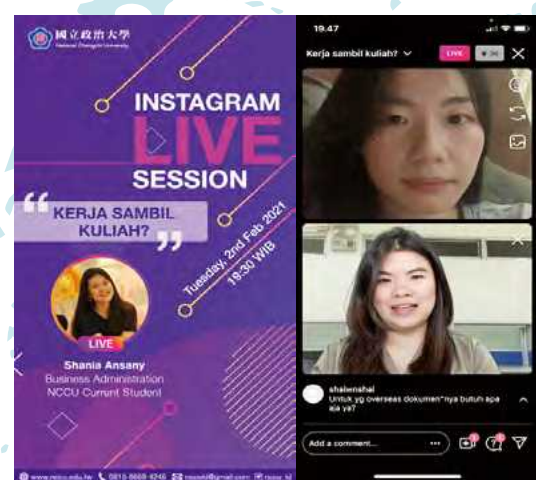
國立政治大學
National Chengchi University

INSTAGRAM
LIVE
SESSION

KERJA SAMBIL KULIAH?

Tuesday, 2nd Feb 2021
19.30 WIB

LIVE

Shania Ansany
Business Administration
NCCU Current Student

www.nccu.edu.tw 0815-8669-4246 nccuid@gmail.com nccu_id

19.47

Kerja sambil kuliah?

LIVE

34

shalwnshal
Untuk yg overseas dokumen"nya butuh apa aja ya?

Add a comment...